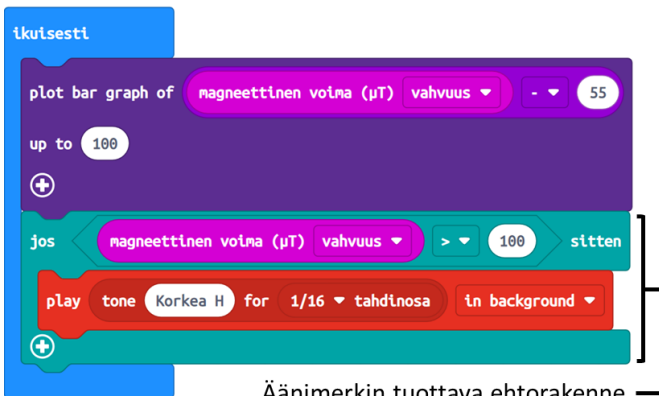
ikuisesti

plot bar graph of magneettinen voima (µT) vahvuus - 55

up to 100

jos magneettinen voima (µT) vahvuus > 100 sitten

play tone Korkea H for 1/16 tahdinosa in background

Äänimerkin tuottava ehtorakenne